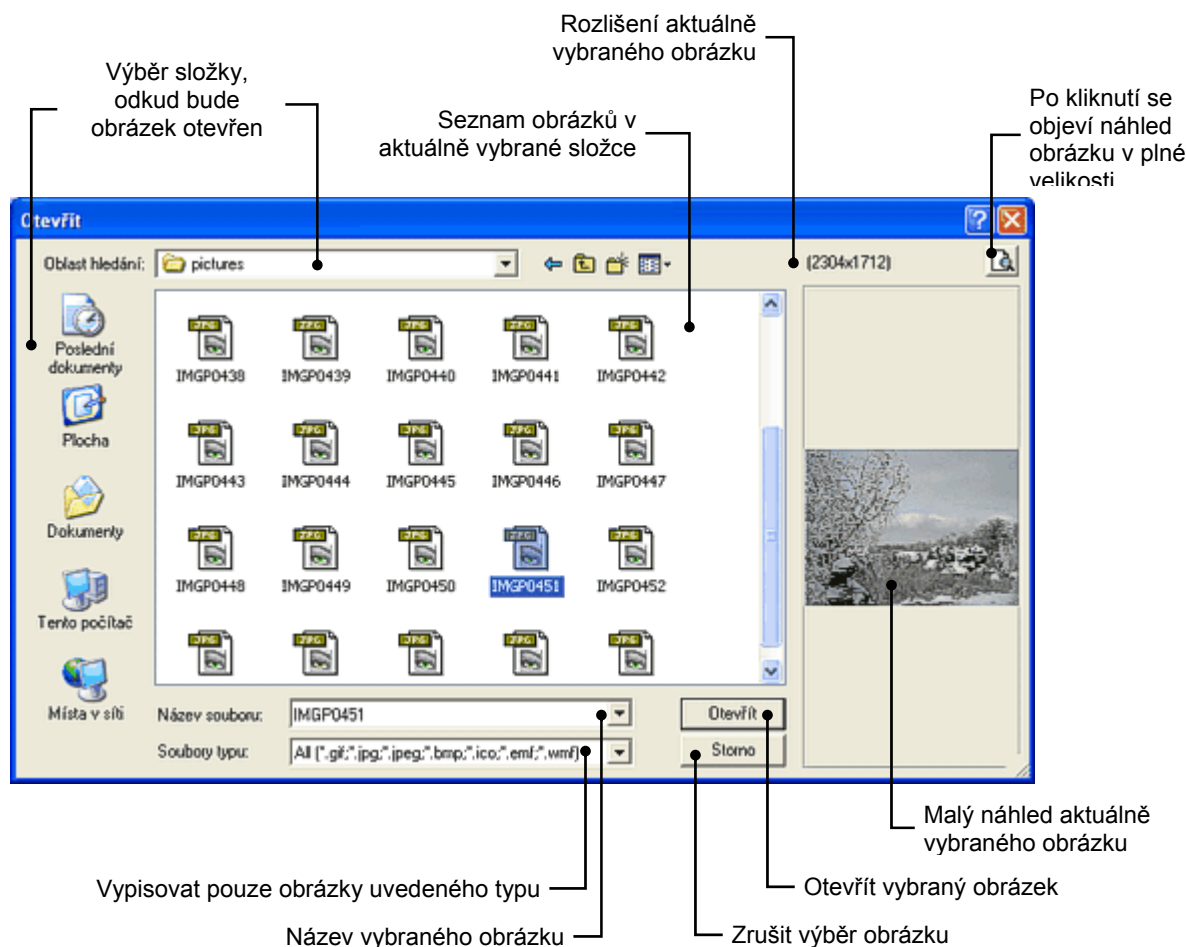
Rozlišení aktuálně vybraného obrázku

Výběr složky, odkud bude obrázek otevřen

Seznam obrázků v aktuálně vybrané složce

Po kliknutí se objeví náhled obrázku v plné velikosti

Otevřít

Oblast hledání: pictures

(2304x1712)

Poslední dokumenty

Plocha

Dokumenty

Tento počítač

Místa v síti

IMGP0438 IMGP0439 IMGP0440 IMGP0441 IMGP0442

IMGP0443 IMGP0444 IMGP0445 IMGP0446 IMGP0447

IMGP0448 IMGP0449 IMGP0450 IMGP0451 IMGP0452

Název souboru: IMGP0451

Soubory typu: All (*.gif;*.jpg;*.jpeg;*.bmp;*.ico;*.emf;*.wmf)

Otevřít

Storno

Malý náhled aktuálně vybraného obrázku

Vypisovat pouze obrázky uvedeného typu

Otevřít vybraný obrázek

Název vybraného obrázku

Zrušit výběr obrázku